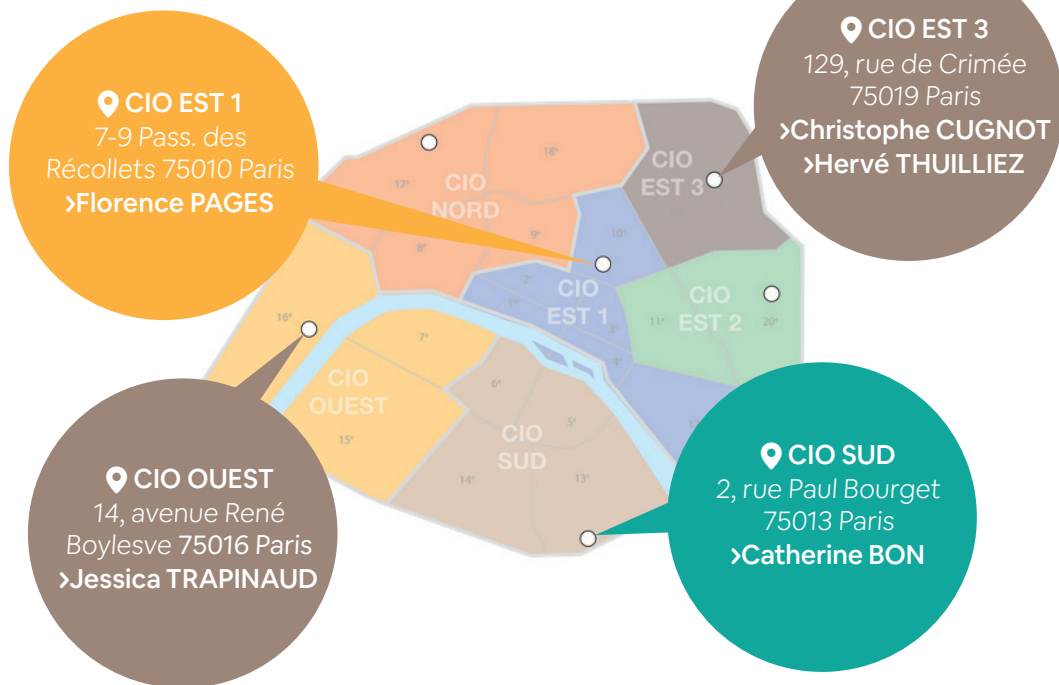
CIO EST 1
7-9 Pass. des Récollets 75010 Paris
›Florence PAGES

CIO EST 3
129, rue de Crimée
75019 Paris
›Christophe CUGNOT
›Hervé THUILLIEZ

18ᵉ
17ᵉ
CIO NORD
CIO EST 3
9ᵉ
8ᵉ
10ᵉ
2ᵉ
CIO EST 1
1ᵉʳ
3ᵉ
CIO EST 2
11ᵉ
20ᵉ
16ᵉ
7ᵉ
4ᵉ
CIO OUEST
6ᵉ
5ᵉ
15ᵉ
CIO SUD
14ᵉ
13ᵉ

CIO OUEST
14, avenue René Boylesve 75016 Paris
›Jessica TRAPINAUD

CIO SUD
2, rue Paul Bourget
75013 Paris
›Catherine BON